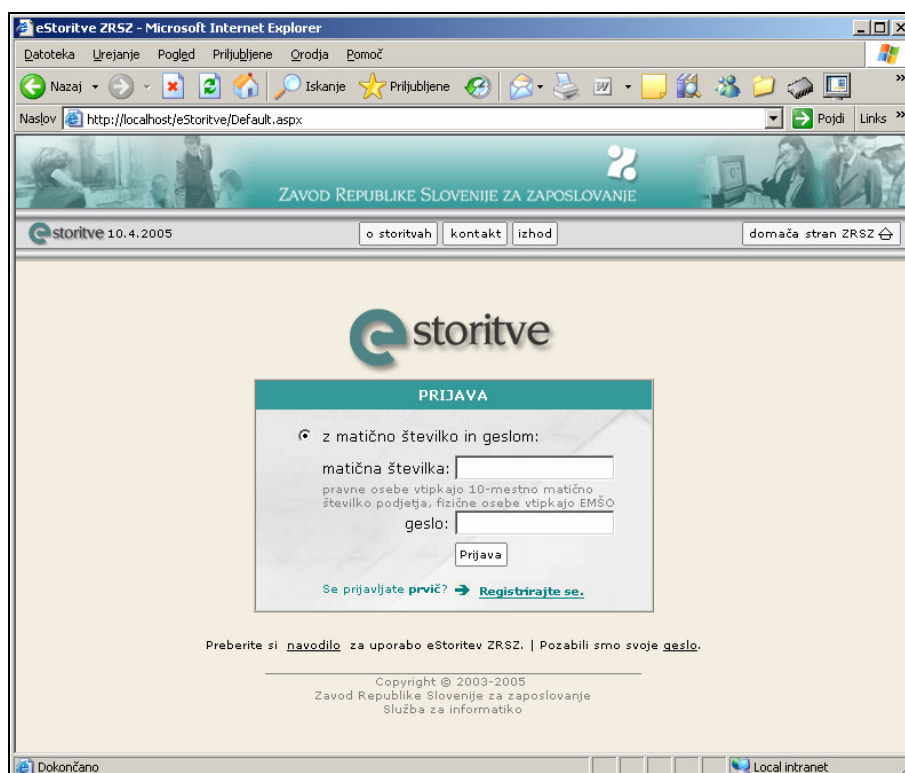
eStoritve ZRSZ - Microsoft Internet Explorer

Datoteka Urejanje Pogled Priljubljene Orodja Pomoč

Nazaj Iskanje Priljubljene

Naslov http://localhost/eStoritve/Default.aspx Pojdi Links »

ZAVOD REPUBLIKE SLOVENIJE ZA ZAPOSLOVANJE

eStoritve 10.4.2005

o storitvah | kontakt | izhod

domača stran ZRSZ

eStoritve

PRIJAVA

z matično številko in geslom:

matična številka:

pravne osebe vtipkajo 10-mestno matično številko podjetja, fizične osebe vtipkajo EMŠO

geslo:

Prijava

Se prijavljate prvič? Registrirajte se.

Preberite si navodilo za uporabo eStoritev ZRSZ. | Pozabili smo svoje geslo.

Copyright © 2003-2005
Zavod Republike Slovenije za zaposlovanje
Služba za informatiko

Dokončano

Local intranet